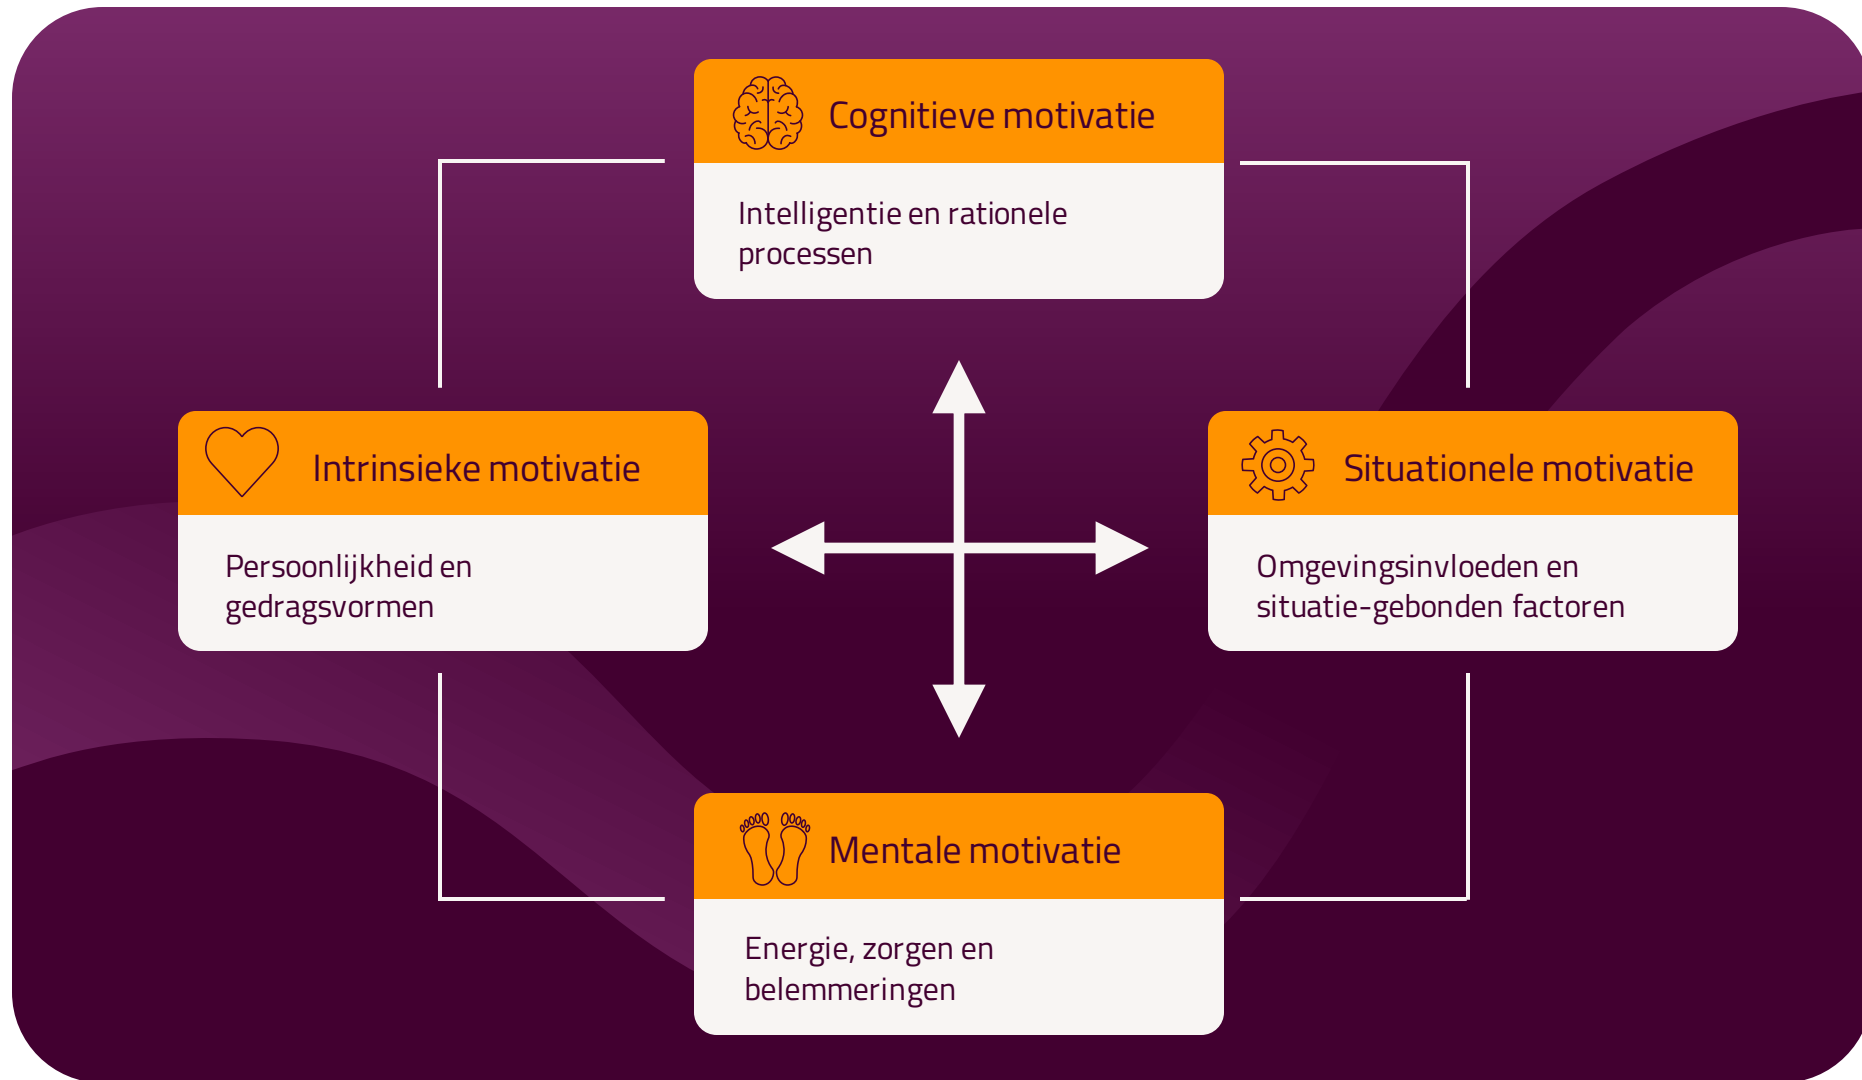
Cognitieve motivatie

Intelligentie en rationele processen

Intrinsieke motivatie

Persoonlijkheid en gedragsvormen

Situationele motivatie

Omgevingsinvloeden en situatie-gebonden factoren

Mentale motivatie

Energie, zorgen en belemmeringen